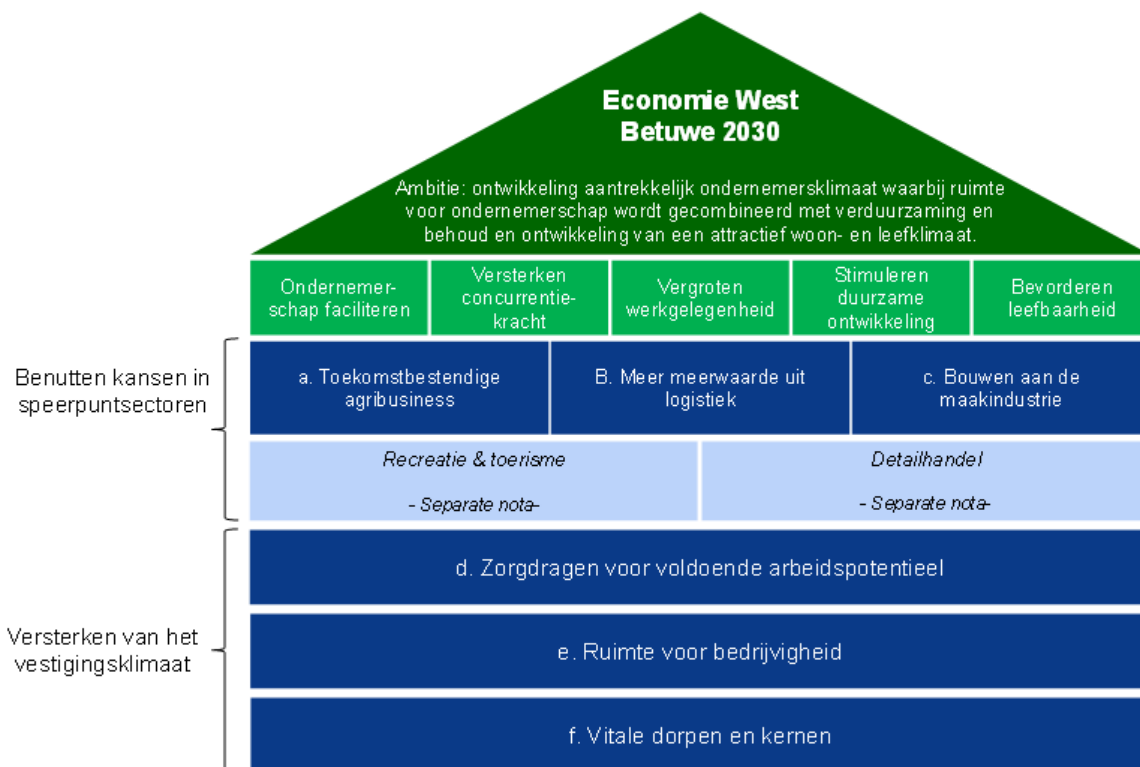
Economie West Betuwe 2030

Ambitie: ontwikkeling aantrekkelijk ondernemersklimaat waarbij ruimte voor ondernemerschap wordt gecombineerd met verduurzaming en behoud en ontwikkeling van een attractief woon- en leefklimaat.

Ondernemerschap faciliteren

Versterken concurrentiekracht

Vergroten werkgelegenheid

Stimuleren duurzame ontwikkeling

Bevorderen leefbaarheid

Benutten kansen in speerpuntsectoren

a. Toekomstbestendige agribusiness

B. Meer meerwaarde uit logistiek

c. Bouwen aan de maakindustrie

Recreatie & toerisme

- Separate nota-

Detailhandel

- Separate nota-

Versterken van het vestigingsklimaat

d. Zorgdragen voor voldoende arbeidspotentieel

e. Ruimte voor bedrijvigheid

f. Vitale dorpen en kernen